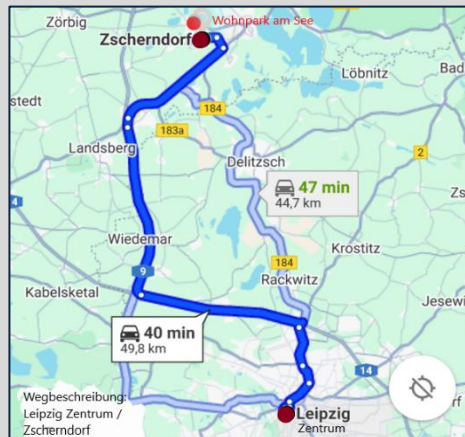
Zörbig
Wohnpark am See
Zscherndorf
Löbnitz
Bad
stedt
184
183a
Landsberg
Delitzsch
2
47 min
44,7 km
Zs
Wiedemar
Krostitz
9
184
Rackwitz
Kabelsketal
Jesewi
40 min
49,8 km
14
Wegbeschreibung: Leipzig Zentrum / Zscherndorf
Leipzig
Zentrum